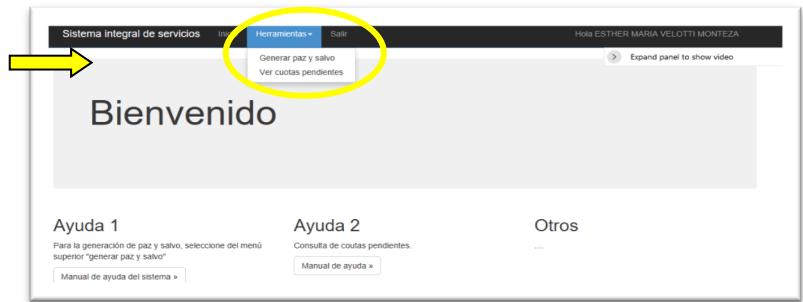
Sistema integral de servicios Ini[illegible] Herramientas▾ Salir Hola ESTHER MARIA VELOTTI MONTEZA

Generar paz y salvo
Ver cuotas pendientes

Expand panel to show video

Bienvenido

Ayuda 1
Para la generación de paz y salvo, seleccione del menú superior "generar paz y salvo"
Manual de ayuda del sistema »

Ayuda 2
Consulta de coutas pendientes.
Manual de ayuda »

Otros
...